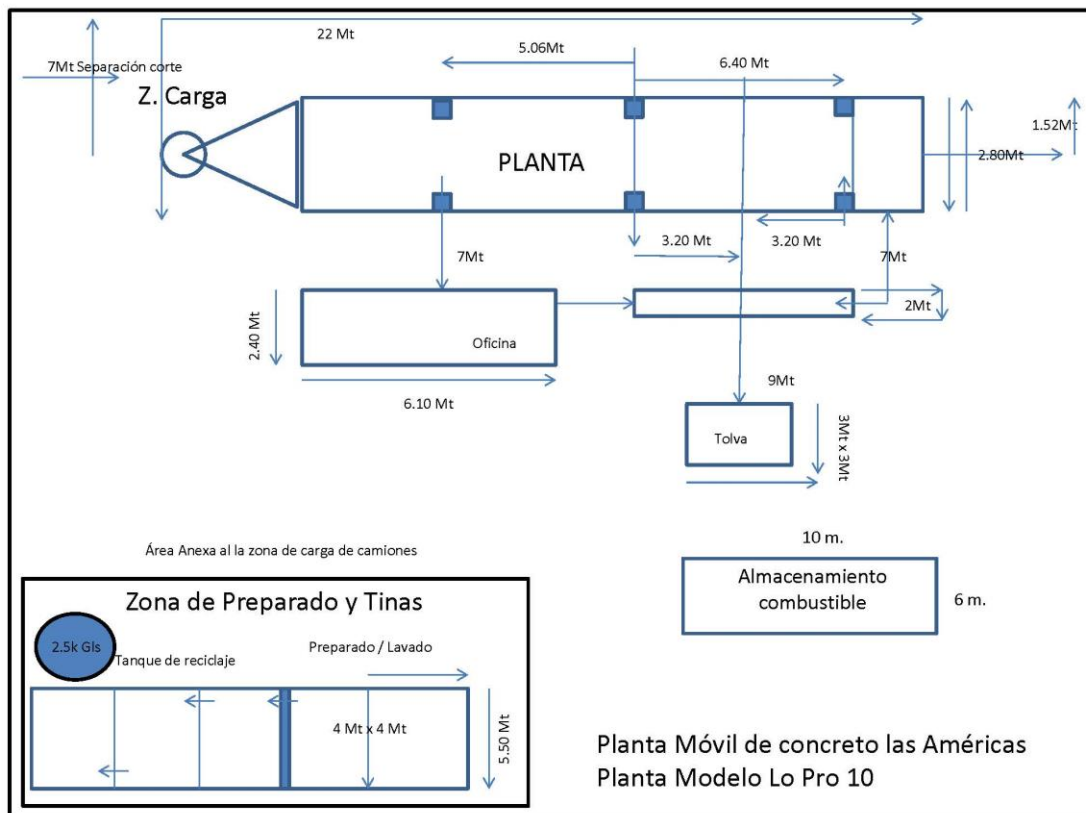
22 Mt

7Mt Separación corte

5.06Mt

6.40 Mt

Z. Carga

PLANTA

1.52Mt

2.80Mt

3.20 Mt

3.20 Mt

7Mt

7Mt

2.40 Mt

Oficina

2Mt

6.10 Mt

9Mt

Tolva

3Mt x 3Mt

10 m.

Área Anexa al la zona de carga de camiones

Almacenamiento combustible

6 m.

Zona de Preparado y Tinas

2.5k Gls

Tanque de reciclaje

Preparado / Lavado

4 Mt x 4 Mt

5.50 Mt

Planta Móvil de concreto las Américas
Planta Modelo Lo Pro 10